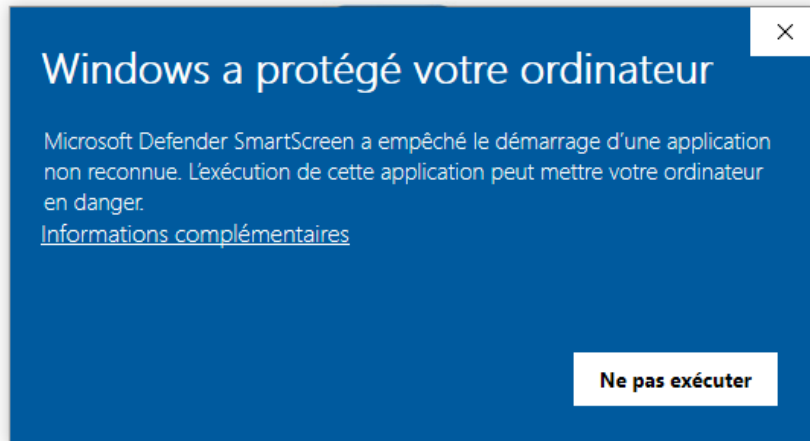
Windows a protégé votre ordinateur

Microsoft Defender SmartScreen a empêché le démarrage d’une application non reconnue. L’exécution de cette application peut mettre votre ordinateur en danger.

Informations complémentaires

Ne pas exécuter